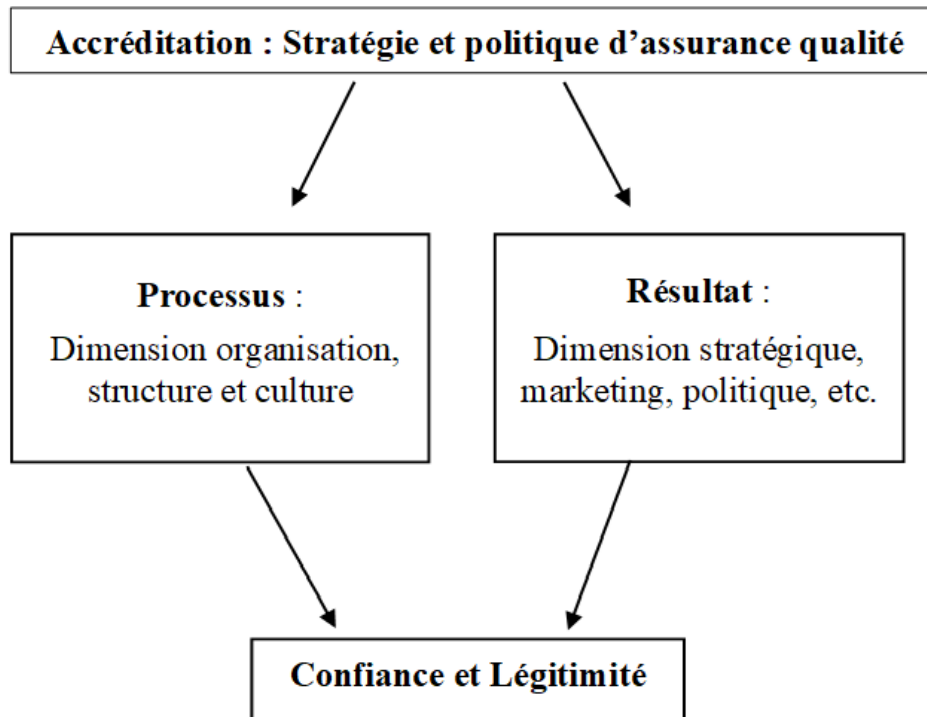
Accréditation : Stratégie et politique d'assurance qualité

Processus :
Dimension organisation, structure et culture

Résultat :
Dimension stratégique, marketing, politique, etc.

Confiance et Légitimité